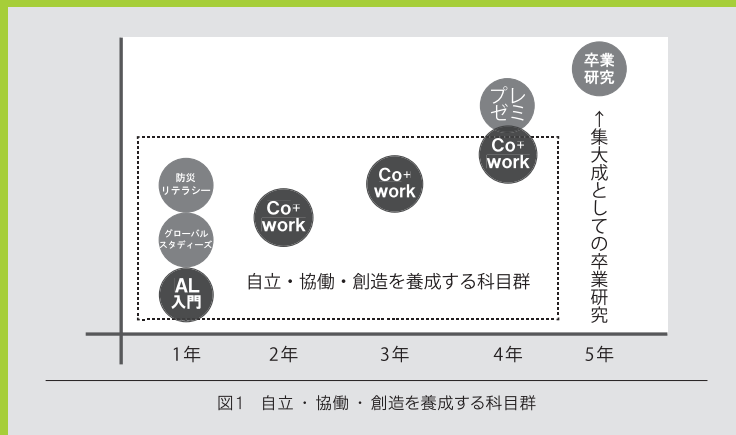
防災
リテラシー

グローバル
スタディーズ

AL
入門

Co+
work

Co+
work

プレ
ゼミ

Co+
work

卒業
研究

↑集大成としての卒業研究

自立・協働・創造を養成する科目群

1年　2年　3年　4年　5年

図1　自立・協働・創造を養成する科目群